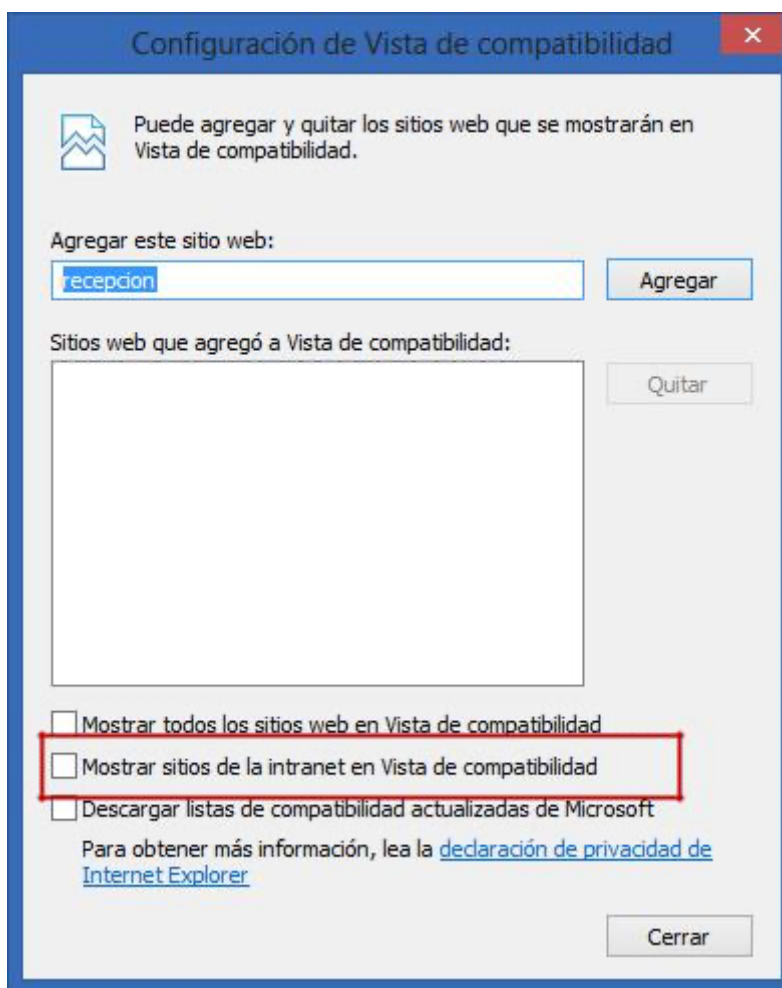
Configuración de Vista de compatibilidad

×

Puede agregar y quitar los sitios web que se mostrarán en Vista de compatibilidad.

Agregar este sitio web:

recepcion

Agregar

Sitios web que agregó a Vista de compatibilidad:

Quitar

Mostrar todos los sitios web en Vista de compatibilidad

Mostrar sitios de la intranet en Vista de compatibilidad

Descargar listas de compatibilidad actualizadas de Microsoft

Para obtener más información, lea la declaración de privacidad de Internet Explorer

Cerrar